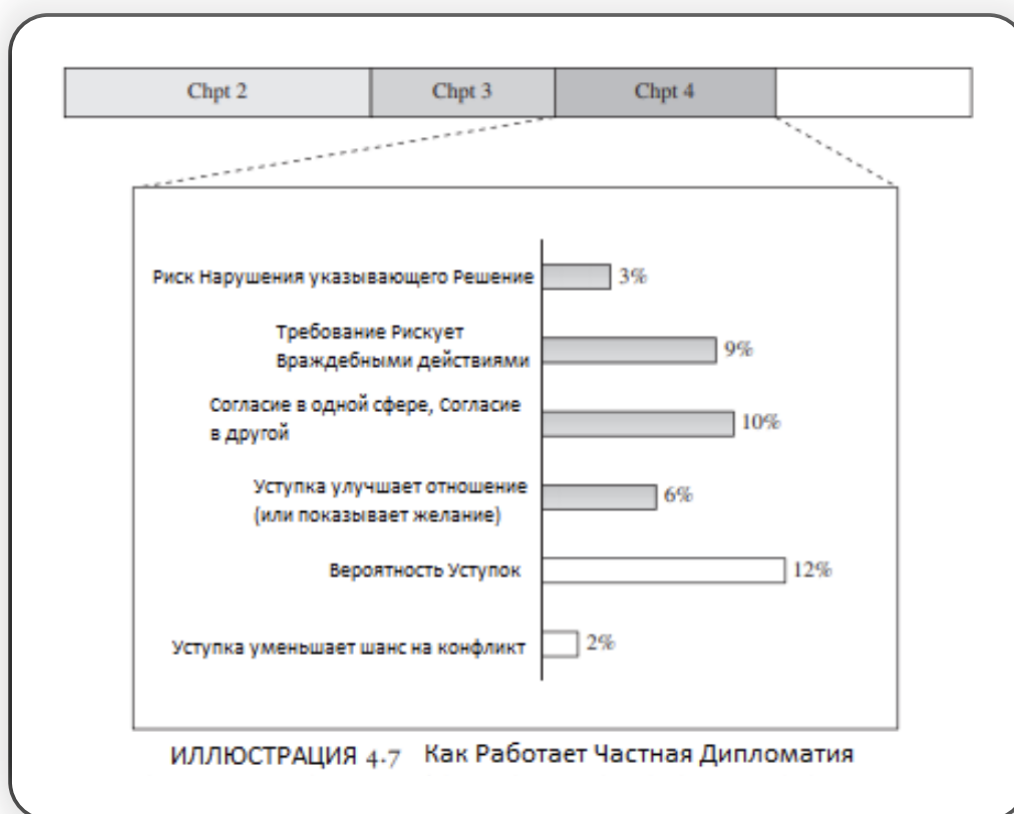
Chpt 2

Chpt 3

Chpt 4

Риск Нарушения указывающего Решение
3%

Требование Рискует Враждебными действиями
9%

Согласие в одной сфере, Согласие в другой
10%

Уступка улучшает отношение (или показывает желание)
6%

Вероятность Уступок
12%

Уступка уменьшает шанс на конфликт
2%

ИЛЛЮСТРАЦИЯ 4.7 Как Работает Частная Дипломатия